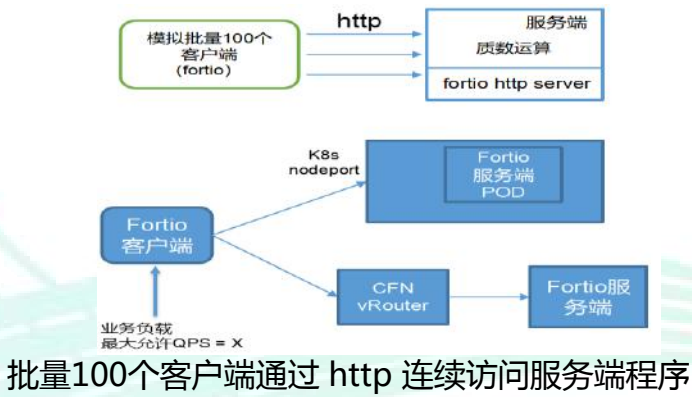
模拟批量100个客户端(fortio)

http

服务端

质数运算

fortio http server

K8s nodeport

Fortio 服务端 POD

Fortio 客户端

CFN vRouter

Fortio服务端

业务负载
最大允许QPS = X

批量100个客户端通过 http 连续访问服务端程序